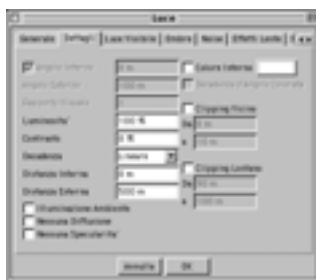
Luce

Generale | Dettagli | Luce Visibile | Ombra | Rumore | Effetti Lente | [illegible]

Angolo Interno | 0 m | Colore Interno
Angolo Esterno | 100 m | Sfumatura d'angolo Colorata
Rapporto Visuale | 1
Luminosità | 100 % | Clipping Vicino
Contrasto | 0 % | Da | 0 m
Decadenza | Lineare | A | 10 m
Distanza Interna | 0 m | Clipping Lontano
Distanza Esterna | 500 m | Da | 80 m
| | A | 100 m

Illuminazione Ambiente
Nessuna Diffusione
Nessuna Specularità

Annulla | OK